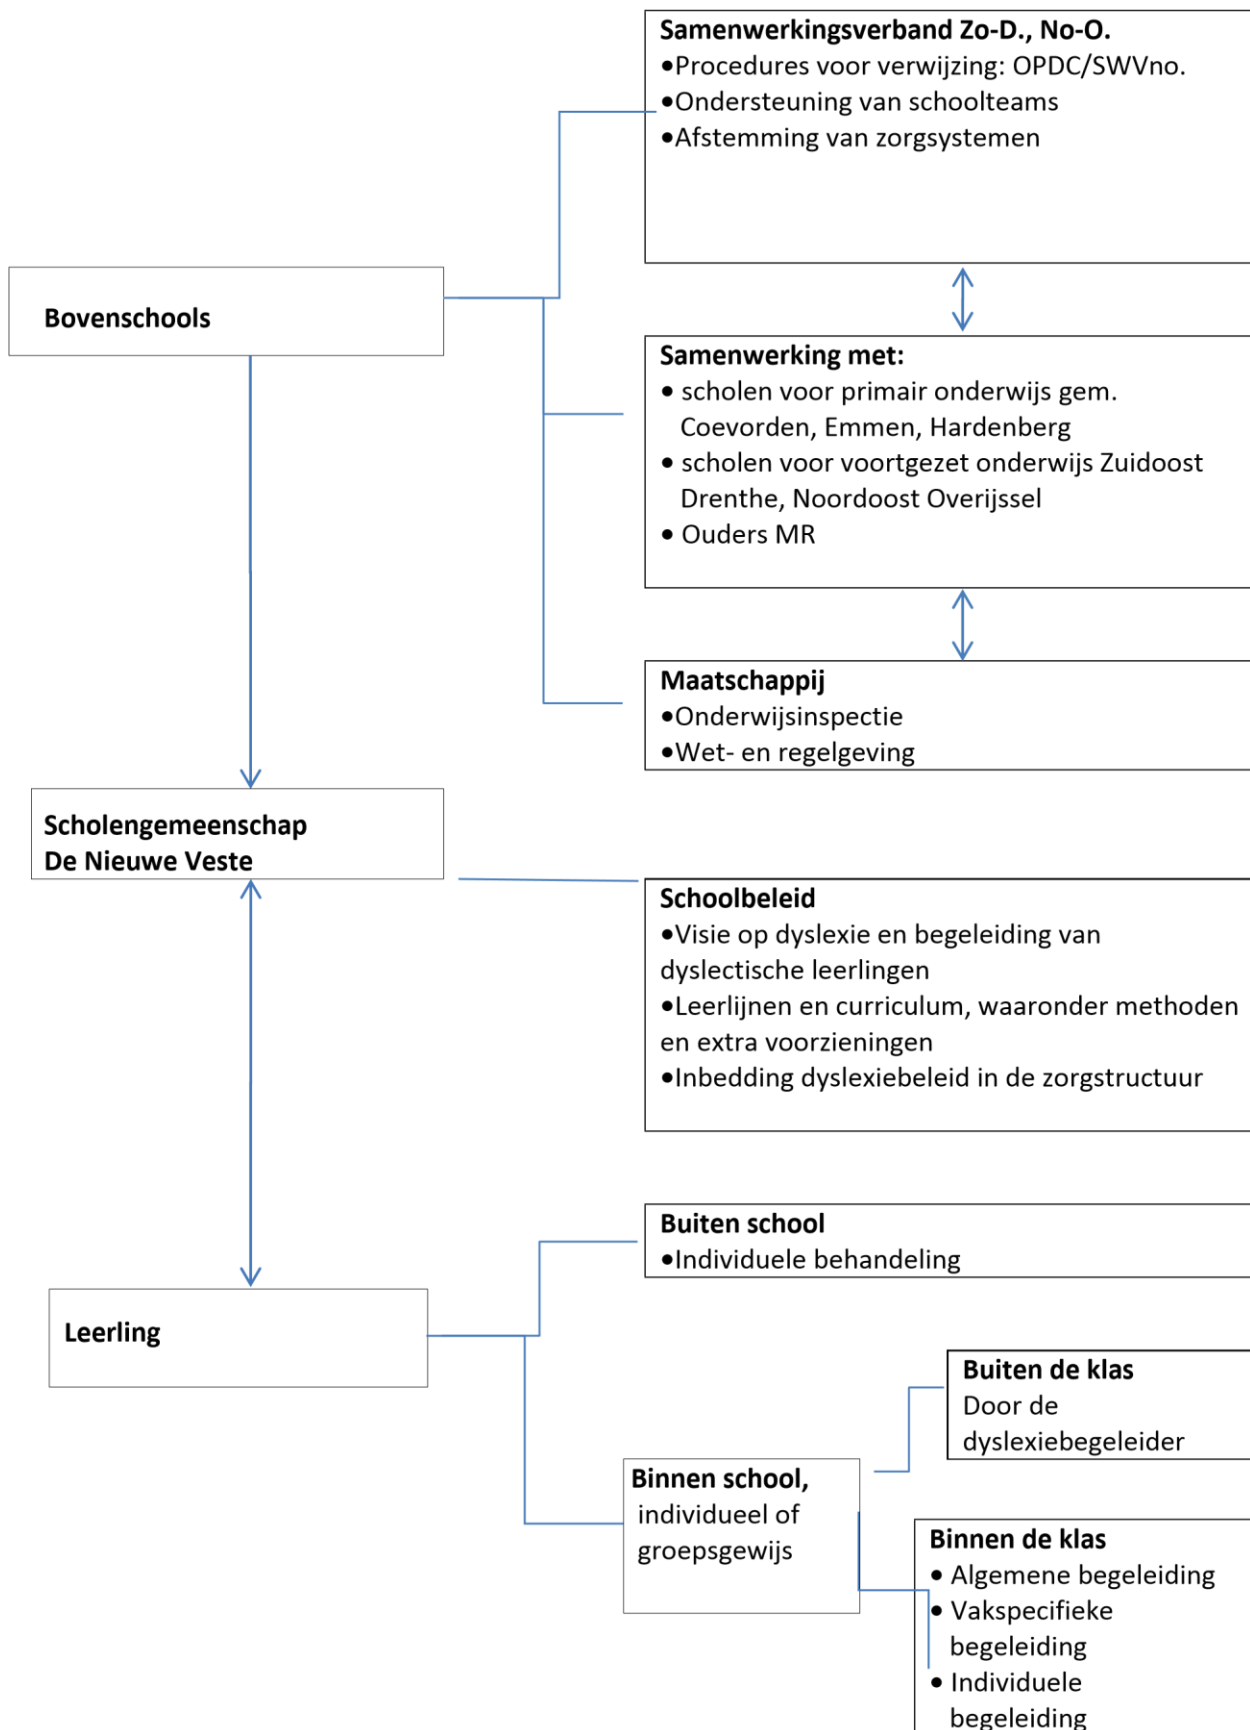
Samenwerkingsverband Zo-D., No-O.
•Procedures voor verwijzing: OPDC/SWVno.
•Ondersteuning van schoolteams
•Afstemming van zorgsystemen

Bovenschools

Samenwerking met:
• scholen voor primair onderwijs gem. Coevorden, Emmen, Hardenberg
• scholen voor voortgezet onderwijs Zuidoost Drenthe, Noordoost Overijssel
• Ouders MR

Maatschappij
•Onderwijsinspectie
•Wet- en regelgeving

Scholengemeenschap De Nieuwe Veste

Schoolbeleid
•Visie op dyslexie en begeleiding van dyslectische leerlingen
•Leerlijnen en curriculum, waaronder methoden en extra voorzieningen
•Inbedding dyslexiebeleid in de zorgstructuur

Buiten school
•Individuele behandeling

Leerling

Buiten de klas
Door de dyslexiebegeleider

Binnen school, individueel of groepsgewijs

Binnen de klas
• Algemene begeleiding
• Vakspecifieke begeleiding
• Individuele begeleiding